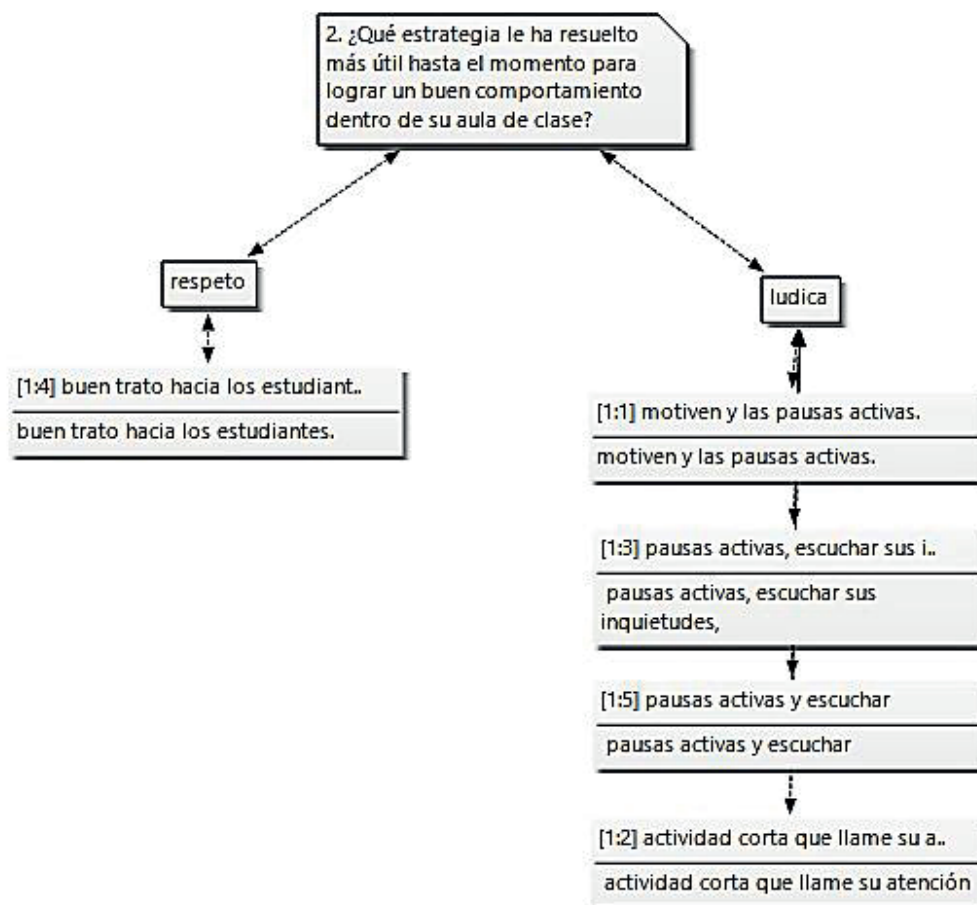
2. ¿Qué estrategia le ha resuelto más útil hasta el momento para lograr un buen comportamiento dentro de su aula de clase?

respeto

[1:4] buen trato hacia los estudiant..

buen trato hacia los estudiantes.

ludica

[1:1] motiven y las pausas activas.

motiven y las pausas activas.

[1:3] pausas activas, escuchar sus i..

pausas activas, escuchar sus inquietudes,

[1:5] pausas activas y escuchar

pausas activas y escuchar

[1:2] actividad corta que llame su a..

actividad corta que llame su atención